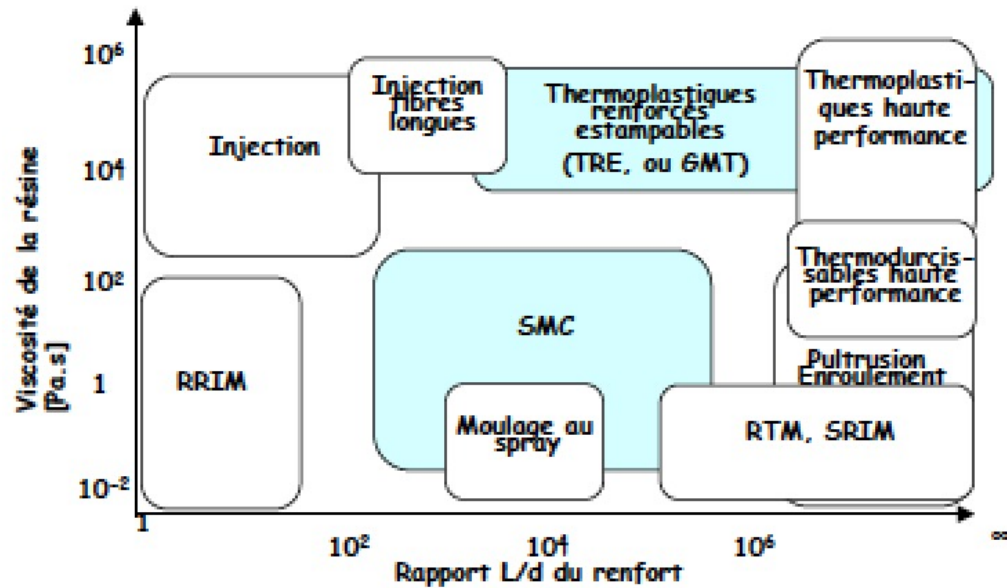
Viscosité de la résine [Pa.s]

$10^6$

$10^4$

$10^2$

1

$10^{-2}$

Injection

Injection fibres longues

Thermoplastiques renforcés estampables (TRE, ou GMT)

Thermoplastiques haute performance

Thermodurcissables haute performance

RRIM

SMC

Pultrusion Enroulement

Moulage au spray

RTM, SRIM

1

$10^2$

$10^4$

$10^6$

$\infty$

Rapport L/d du renfort